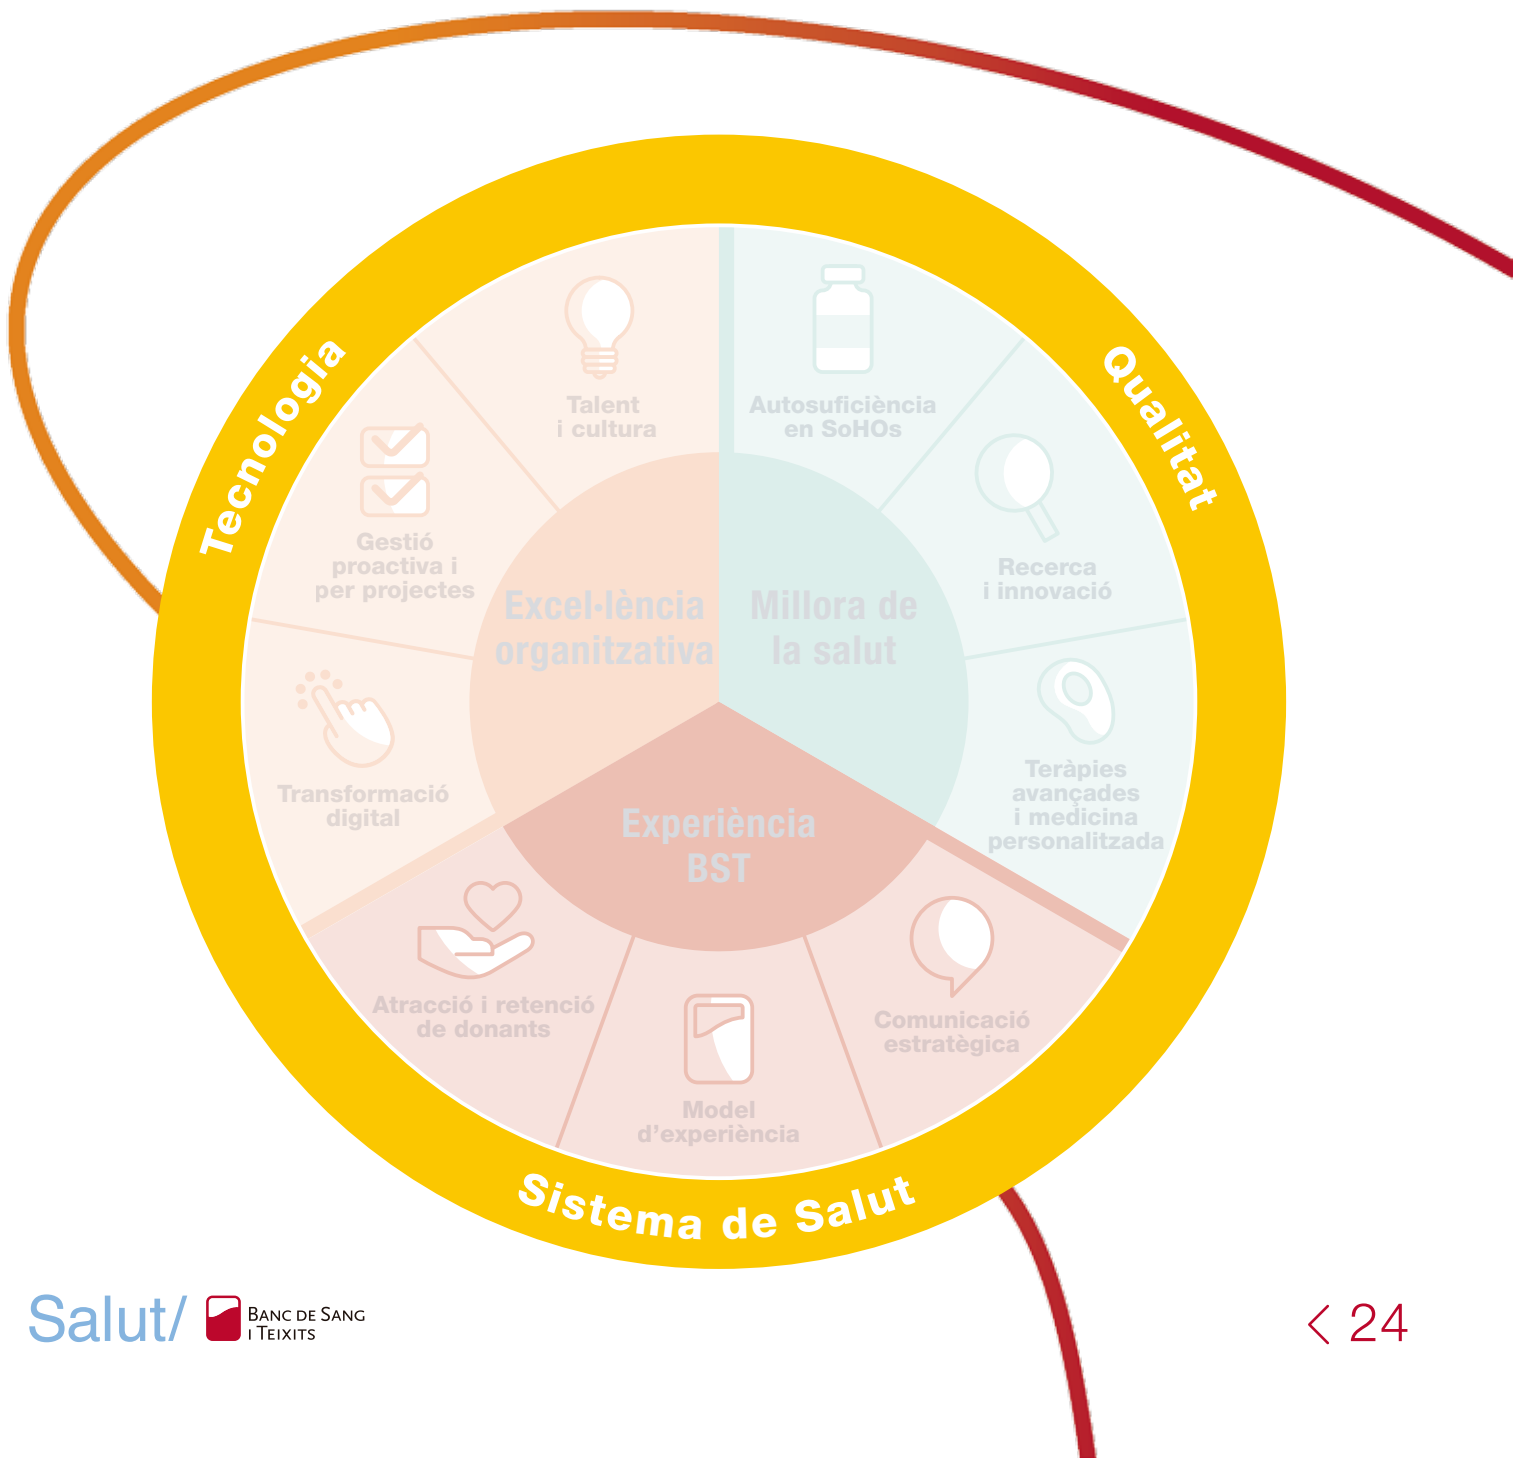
Tecnologia

Qualitat

Sistema de Salut

Talent i cultura

Autosuficiència en SoHOs

Gestió proactiva i per projectes

Recerca i innovació

Excel·lència organitzativa

Millora de la salut

Transformació digital

Teràpies avançades i medicina personalitzada

Experiència BST

Atracció i retenció de donants

Comunicació estratègica

Model d'experiència

Salut/ Banc de Sang i Teixits

24